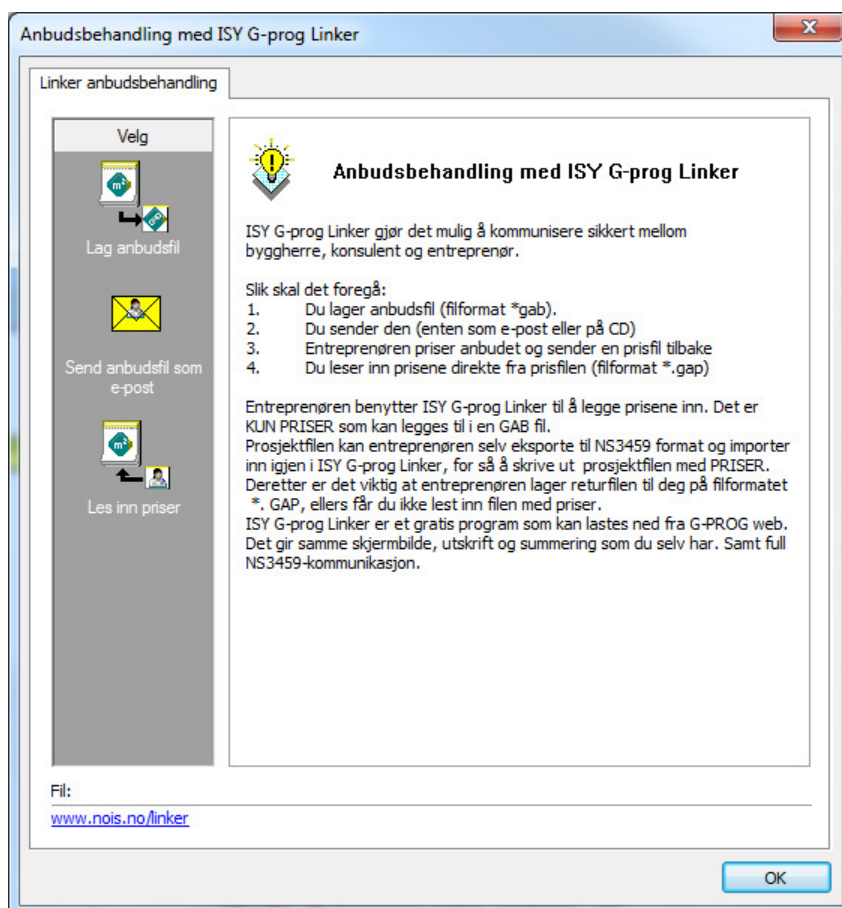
Anbudsbehandling med ISY G-prog Linker

Linker anbudsbehandling

Velg

Lag anbudsfil

Send anbudsfil som e-post

Les inn priser

Anbudsbehandling med ISY G-prog Linker

ISY G-prog Linker gjør det mulig å kommunisere sikkert mellom byggherre, konsulent og entreprenør.

Slik skal det foregå:
1. Du lager anbudsfil (filformat *gab).
2. Du sender den (enten som e-post eller på CD)
3. Entreprenøren priser anbudet og sender en prisfil tilbake
4. Du leser inn prisene direkte fra prisfilen (filformat *.gap)

Entreprenøren benytter ISY G-prog Linker til å legge prisene inn. Det er KUN PRISER som kan legges til i en GAB fil.
Prosjektfilen kan entreprenøren selv eksporte til NS3459 format og importer inn igjen i ISY G-prog Linker, for så å skrive ut prosjektfilen med PRISER.
Deretter er det viktig at entreprenøren lager returfilen til deg på filformatet *. GAP, ellers får du ikke lest inn filen med priser.
ISY G-prog Linker er et gratis program som kan lastes ned fra G-PROG web. Det gir samme skjermbilde, utskrift og summering som du selv har. Samt full NS3459-kommunikasjon.

Fil:
www.nois.no/linker

OK